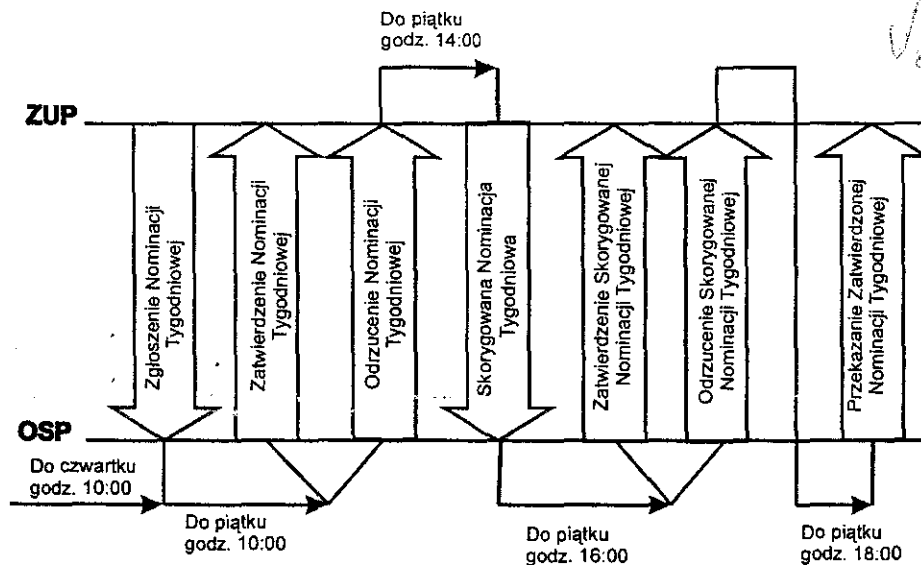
Do piątku godz. 14:00

ZUP

OSP

Zgłoszenie Nominacji Tygodniowej

Zatwierdzenie Nominacji Tygodniowej

Odrzucenie Nominacji Tygodniowej

Skorygowana Nominacja Tygodniowa

Zatwierdzenie Skorygowanej Nominacji Tygodniowej

Odrzucenie Skorygowanej Nominacji Tygodniowej

Przekazanie Zatwierdzonej Nominacji Tygodniowej

Do czwartku godz. 10:00

Do piątku godz. 10:00

Do piątku godz. 16:00

Do piątku godz. 18:00